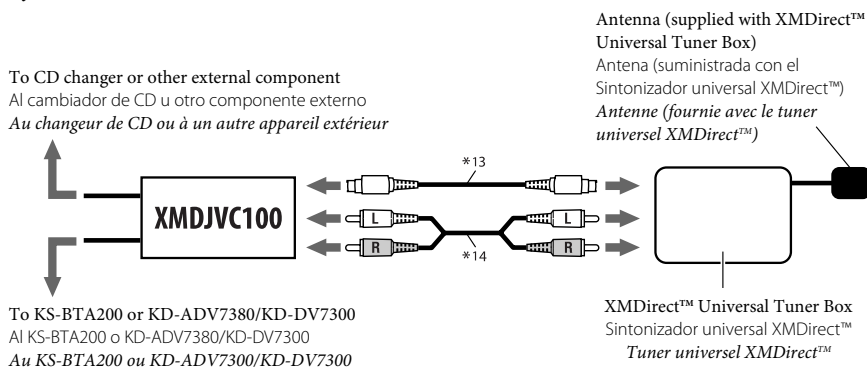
Antenna (supplied with XMDirect™ Universal Tuner Box)
Antena (suministrada con el Sintonizador universal XMDirect™)
*Antenne (fournie avec le tuner universel XMDirect™)*

To CD changer or other external component
Al cambiador de CD u otro componente externo
*Au changeur de CD ou à un autre appareil extérieur*

*13

XMDJVC100

L

L

R

R

*14

To KS-BTA200 or KD-ADV7380/KD-DV7300
Al KS-BTA200 o KD-ADV7380/KD-DV7300
*Au KS-BTA200 ou KD-ADV7300/KD-DV7300*

XMDirect™ Universal Tuner Box
Sintonizador universal XMDirect™
*Tuner universel XMDirect™*